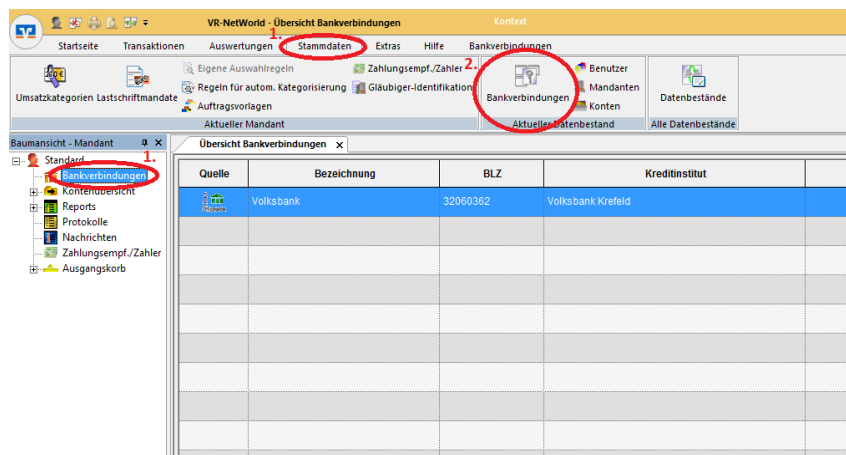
VR-NetWorld - Übersicht Bankverbindungen

Kontext

Startseite Transaktionen Auswertungen 1. Stammdaten Extras Hilfe Bankverbindungen

Umsatzkategorien Lastschriftmandate

Eigene Auswahlregeln

Regeln für autom. Kategorisierung

Auftragsvorlagen

Zahlungsempf./Zahler

Gläubiger-Identifikation

Aktueller Mandant

2.

Bankverbindungen

Benutzer

Mandanten

Konten

Aktueller Datenbestand

Datenbestände

Alle Datenbestände

Baumansicht - Mandant

Standard

1.

Bankverbindungen

Kontenübersicht

Reports

Protokolle

Nachrichten

Zahlungsempf./Zahler

Ausgangskorb

Übersicht Bankverbindungen ×

| Quelle | Bezeichnung | BLZ | Kreditinstitut |
|---|---|---|---|
| | Volksbank | 32060362 | Volksbank Krefeld |